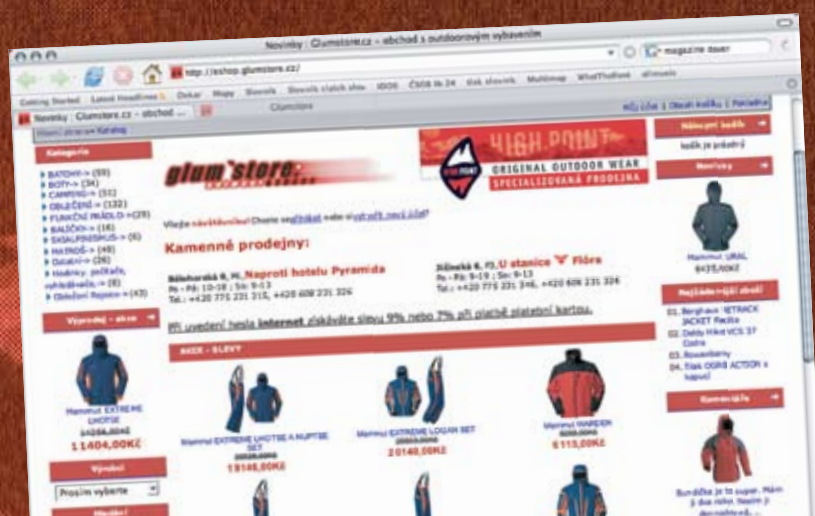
Novinky | Glumstore.cz - obchod s outdoorovým vybavením

http://eshop.glumstore.cz/

magazine dover

Getting Started Latest Headlines Dokar Mapy Slovník Slovník cizích slov IDOS ČSOB ib 24 Kk slovník Multimap WhatTheFont allmusic

Novinky | Glumstore.cz - obchod ...

Glumstore

Hlavní strana Katalog

Můj účet | Obsah košíku | Pokladna

Kategorie

BATOHY-> (59)
BOTY-> (34)
CAMPING-> (51)
OBLEČENÍ-> (132)
FUNKČNÍ PRÁDLO->(29)
BALÍČKY-> (16)
SKIALPINISMUS-> (6)
MATROŠ-> (48)
Ostatní-> (26)
Hodinky, počítače, vyhledávače-> (8)
Oblečení Rapom-> (43)

Výprodej - akce

Mammut EXTREME UHOTSE
14256,00Kč
11404,00Kč

Výrobci

Prosím vyberte

glum`store

HIGH POINT
ORIGINAL OUTDOOR WEAR
SPECIALIZOVANÁ PRODEJNA

Vítejte návštěvníku! Chcete se přihlásit nebo si vytvořit nový účet?

Kamenné prodejny:

Bělohorská 9, H. Naproti hotelu Pyramida
Po - Pá: 10-18 ; So: 9-13
Tel.: +420 775 231 315, +420 608 231 326

Jičínská 6, P3 U stanice Flóra
Po - Pá: 9-19 ; So: 9-13
Tel.: +420 775 231 346, +420 608 231 326

Při uvedení hesla internet získáváte slevu 9% nebo 7% při platbě platební kartou.

AKCE - SLEVY

Mammut EXTREME LHOTSE A NUPTSE SET
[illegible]
19146,00Kč

Mammut EXTREME LOGAN SET
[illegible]
20140,00Kč

Mammut WARDEN
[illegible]
6115,00Kč

Nákupní košík

košík je prázdný

Novinky

Mammut URAL
9435,00Kč

Nejčastěji kupované zboží

01. Berghaus JETRACK JACKET Redko
02. Daisy Hiker VCS 37 Costa
03. Bouzerbany
04. Tilak OGRE ACTION s kapucí

Komentáře

Bundička je to super. Mám jí dva roky. Nosím ji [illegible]...